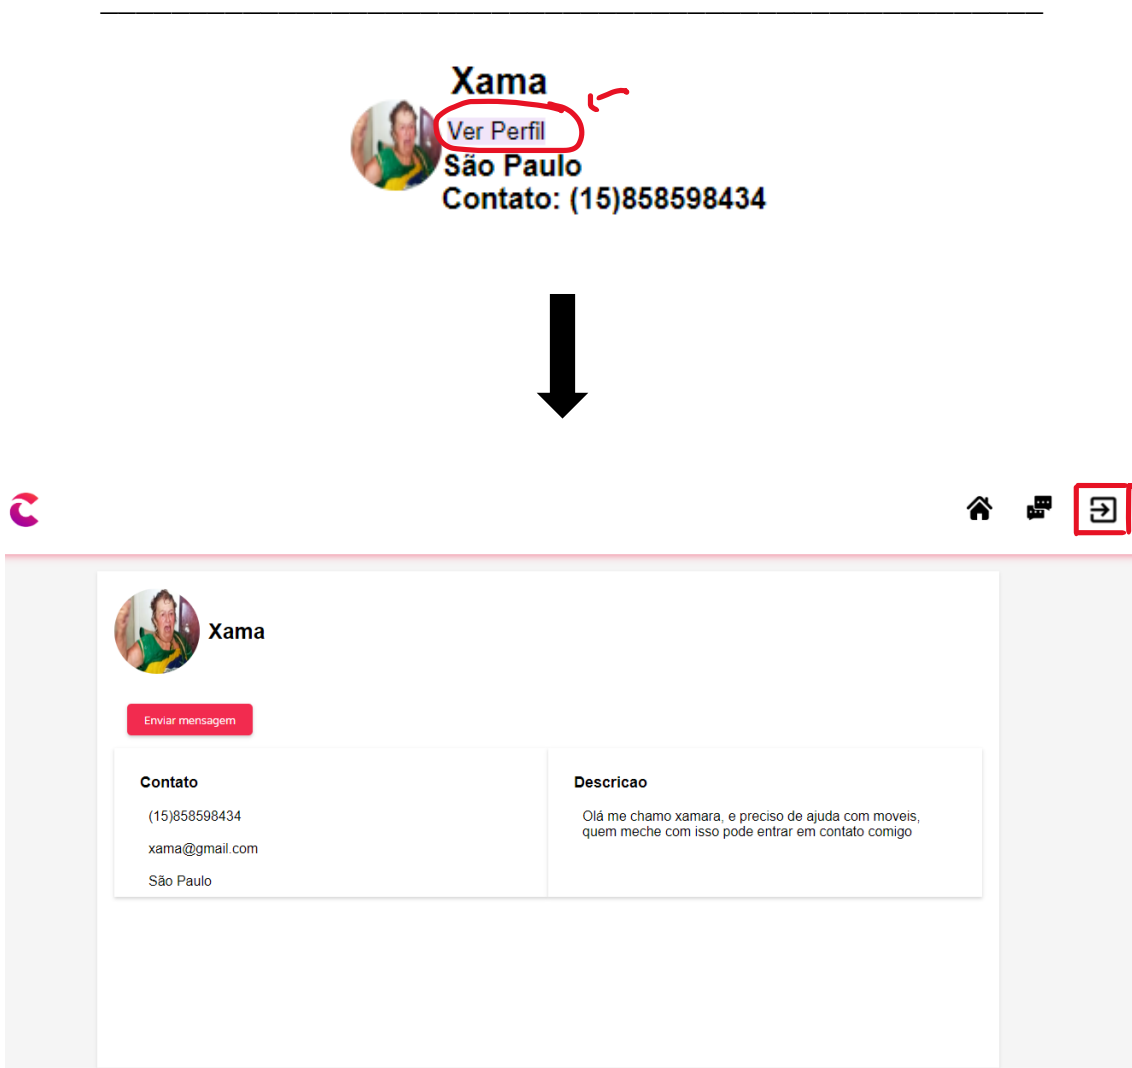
Xama
Ver Perfil
São Paulo
Contato: (15)858598434

Xama

Enviar mensagem

Contato

(15)858598434

xama@gmail.com

São Paulo

Descricao

Olá me chamo xamara, e preciso de ajuda com moveis, quem meche com isso pode entrar em contato comigo